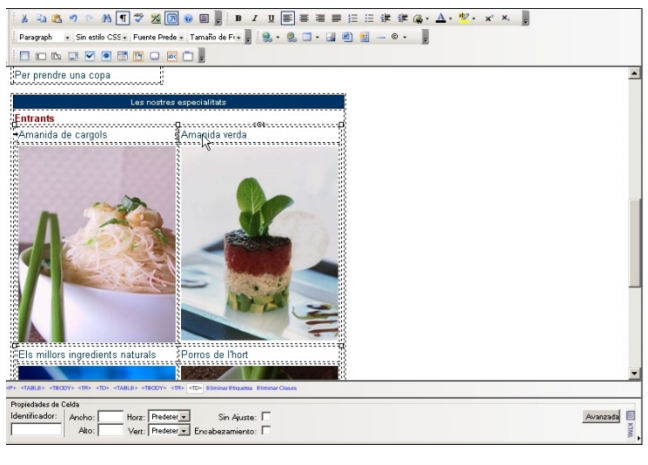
Paragraph | Sin estilo CSS | Fuente Prede | Tamaño de F

Per prendre una copa

Les nostres especialitats

Entrants

Amanida de cargols

Amanida verda

Els millors ingredients naturals

Porros de l'hort

<P> <TABLE> <TBODY> <TR> <TD> <TABLE> <TBODY> <TR> <TD> Eliminar Etiquetas Eliminar Clases

Propiedades de Celda

Identificador:

Ancho:

Horz: Predeter

Sin Ajuste:

Avanzada

Alto:

Vert: Predeter

Encabezamiento: